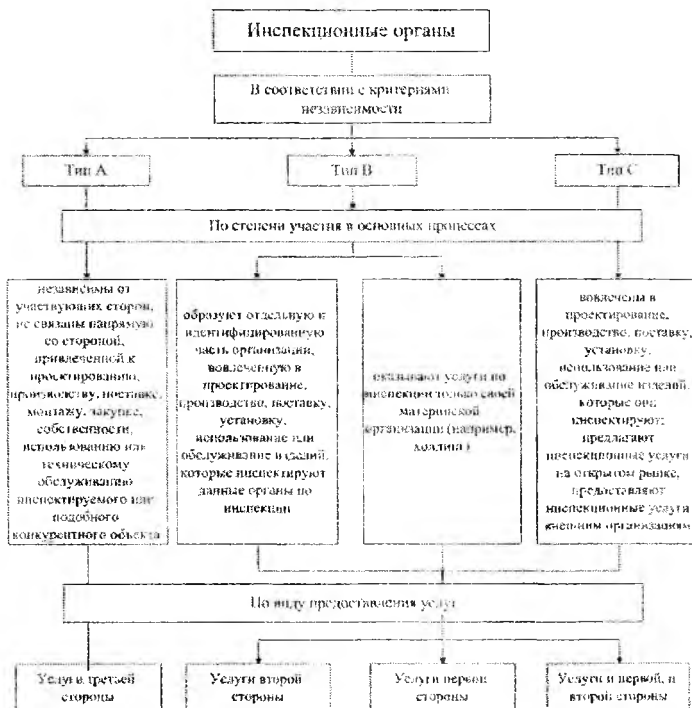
Инспекционные органы

В соответствии с критериями независимости

Тип А

Тип В

Тип С

По степени участия в основных процессах

независимы от участвующих сторон, не связаны напрямую со стороной, привлеченной к проектированию, производству, поставке, монтажу, закупке, собственности, использованию или техническому обслуживанию инспектируемого или подобного конкурентного объекта

образует отдельную и идентифицированную часть организации, вовлеченную в проектирование, производство, поставку, установку, использование или обслуживание изделий, которые инспектируют данные органы по инспекции

оказывают услуги по инспекции только своей материнской организации (например, холдинг)

вовлечена в проектирование, производство, поставку, установку, использование или обслуживание изделий, которые они инспектируют; предлагают инспекционные услуги на открытом рынке, предоставляют инспекционные услуги внешним организациям

По виду предоставления услуг

Услуги третьей стороны

Услуги второй стороны

Услуги первой стороны

Услуги и первой, и второй стороны